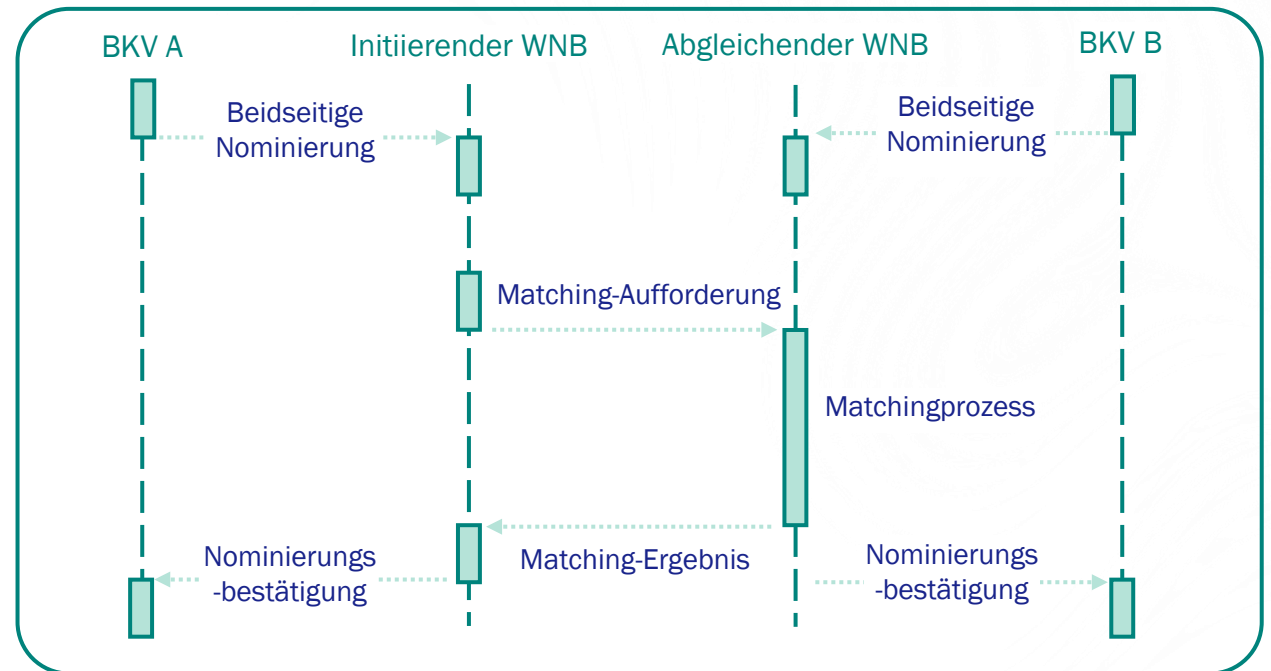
BKV A

Initiierender WNB

Abgleichender WNB

BKV B

Beidseitige Nominierung

Beidseitige Nominierung

Matching-Aufforderung

Matchingprozess

Matching-Ergebnis

Nominierungs -bestätigung

Nominierungs -bestätigung